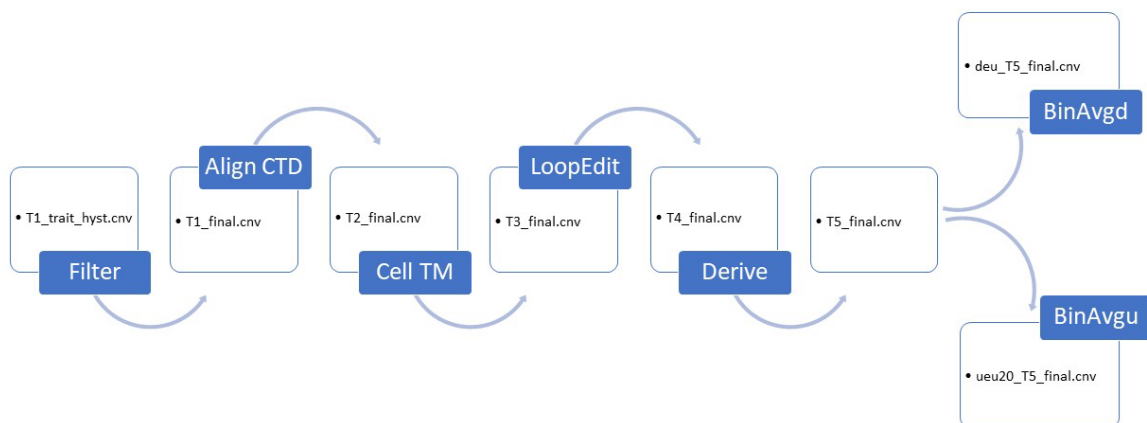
• T1_trait_hyst.cnv

Filter

Align CTD

• T1_final.cnv

• T2_final.cnv

Cell TM

LoopEdit

• T3_final.cnv

• T4_final.cnv

Derive

• T5_final.cnv

• deu_T5_final.cnv

BinAvgd

BinAvgu

• ueu20_T5_final.cnv